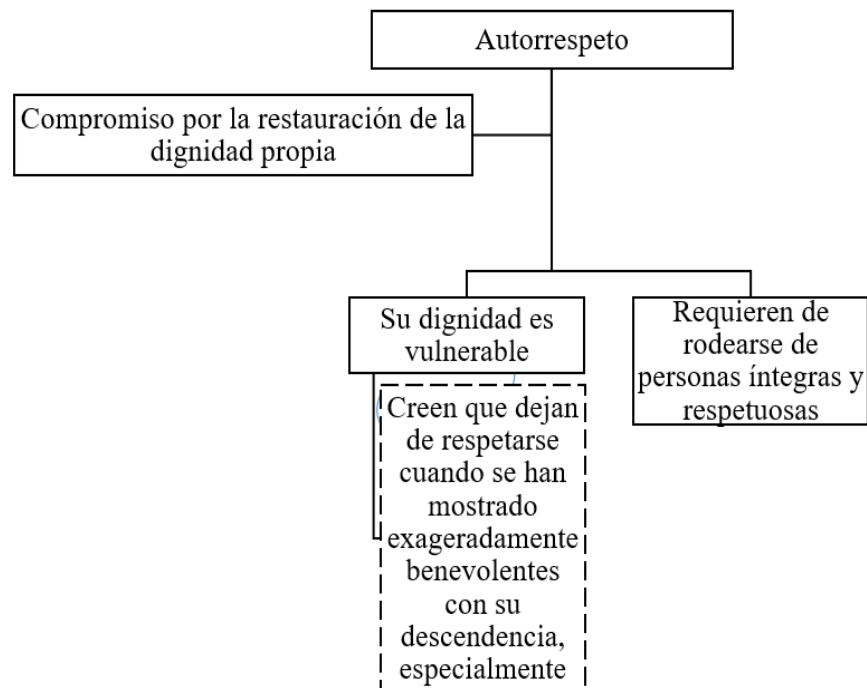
Autorrespeto

Compromiso por la restauración de la dignidad propia

Su dignidad es vulnerable

Requieren de rodearse de personas íntegras y respetuosas

Creen que dejan de respetarse cuando se han mostrado exageradamente benevolentes con su descendencia, especialmente